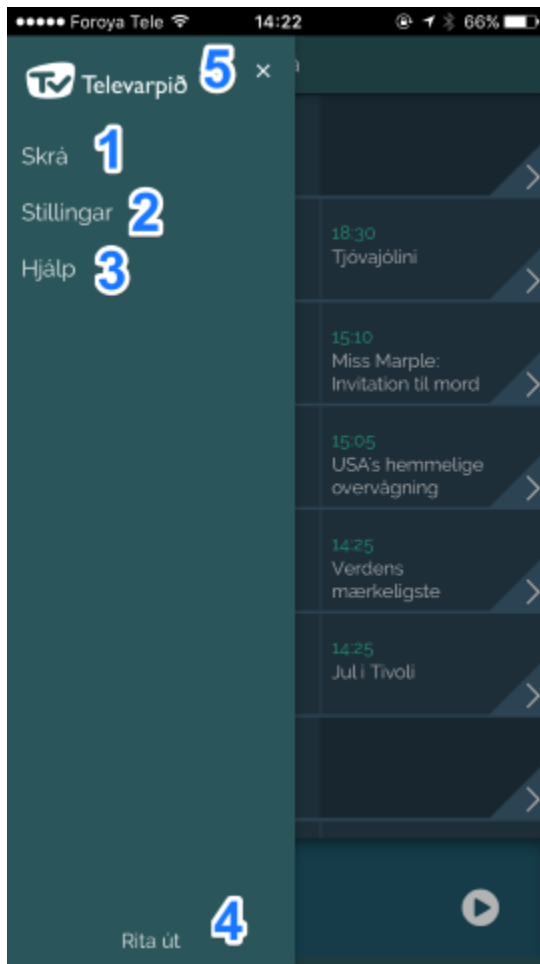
●●●●● Foroya Tele 14:22 66%

TV Televarpið 5 ×

Skrá 1

Stillingar 2

Hjálp 3

18:30
Tjóvajólini

15:10
Miss Marple: Invitation til mord

15:05
USA's hemmelige overvågning

14:25
Verdens mærkeligste

14:25
Jul i Tivoli

Rita út 4